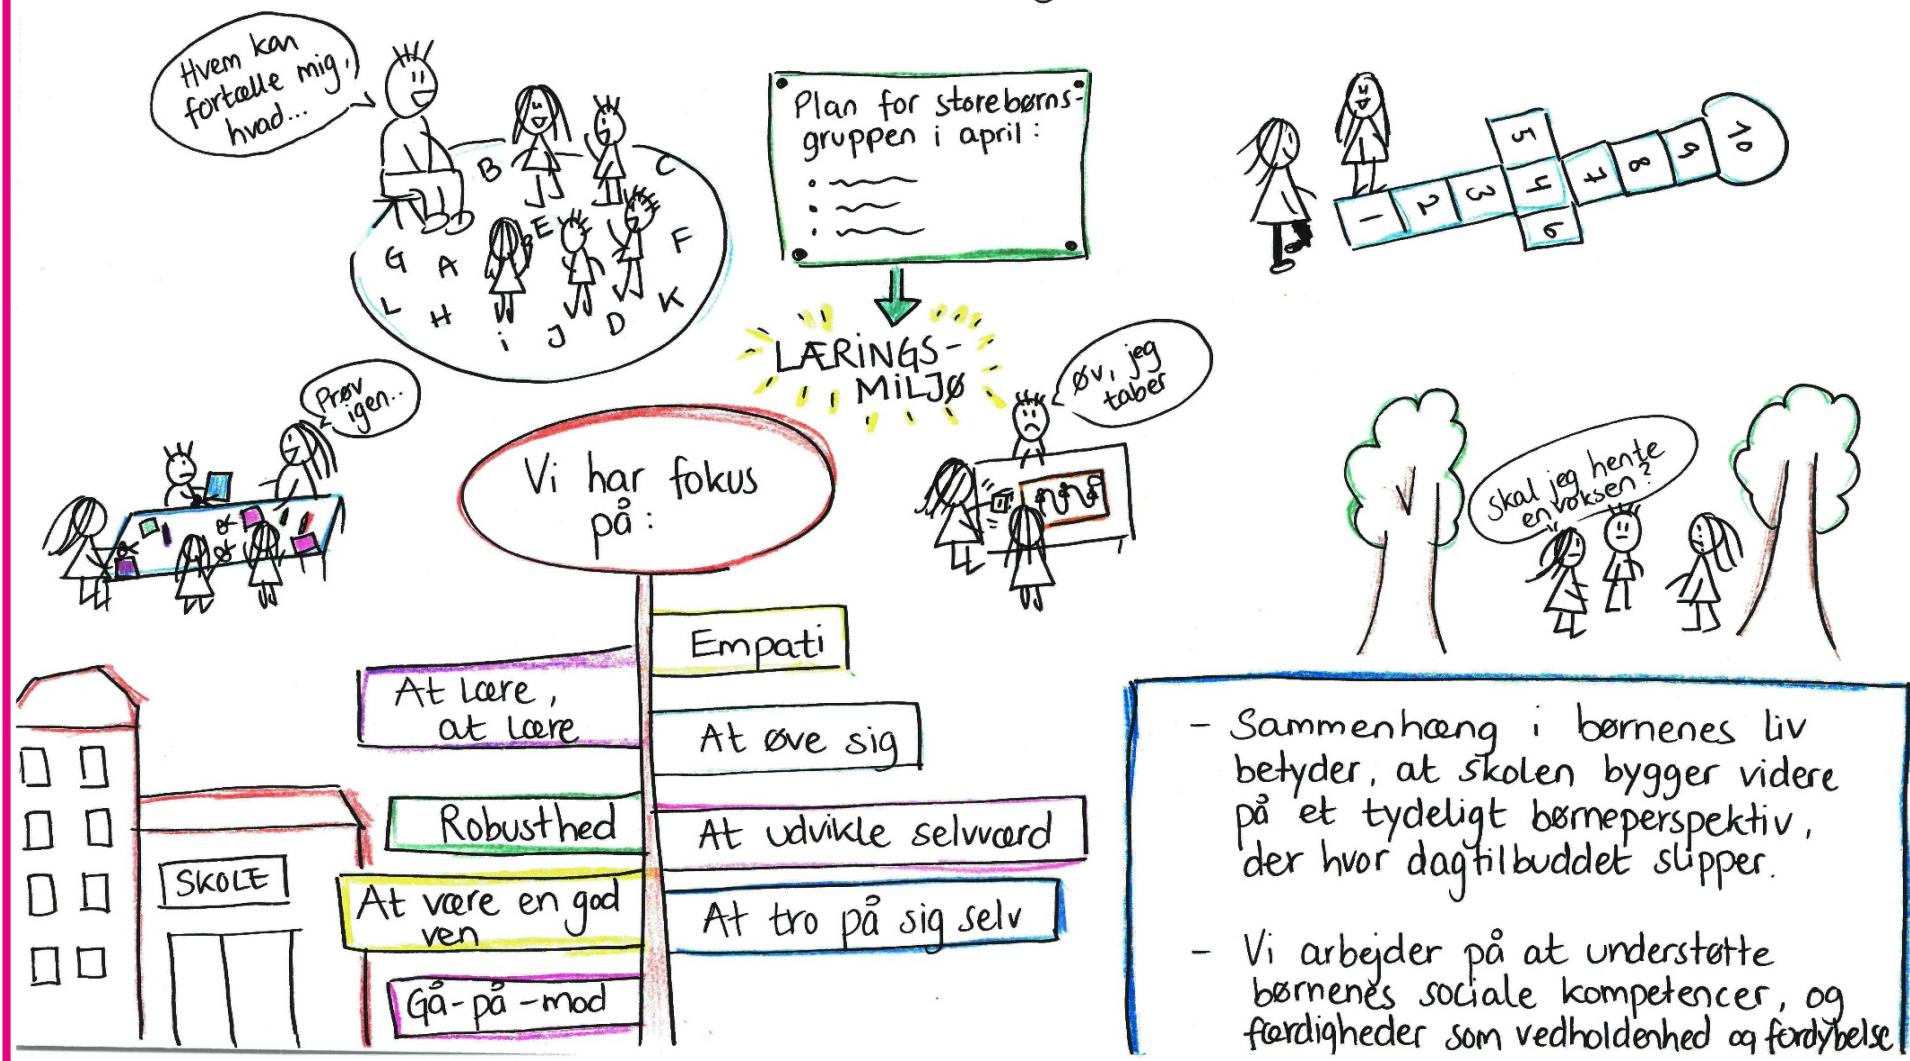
Hvem kan fortælle mig, hvad...

B C G A E F L H i J D K

Plan for storebørnsgruppen i april:

LÆRINGS-MILJØ

1 2 3 4 5 6 7 8 9 10

Prøv igen..

Øv, jeg taber

Skal jeg hente en voksen?

Vi har fokus på:

Empati

At lære, at lære

At øve sig

Robusthed

At udvikle selvværd

At være en god ven

At tro på sig selv

Gå-på-mod

SKOLE

- Sammenhæng i børnenes liv betyder, at skolen bygger videre på et tydeligt børneperspektiv, der hvor dagtilbuddet slipper.

- Vi arbejder på at understøtte børnenes sociale kompetencer, og færdigheder som vedholdenhed og fordybelse